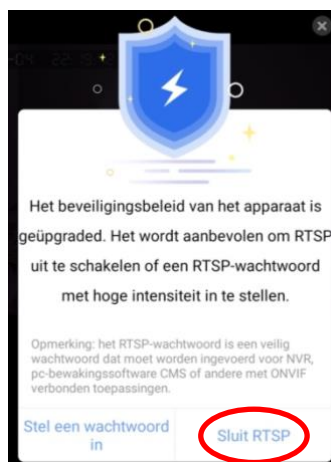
-04 22:3

Het beveiligingsbeleid van het apparaat is geüpgraded. Het wordt aanbevolen om RTSP uit te schakelen of een RTSP-wachtwoord met hoge intensiteit in te stellen.

Opmerking: het RTSP-wachtwoord is een veilig wachtwoord dat moet worden ingevoerd voor NVR, pc-bewakingssoftware CMS of andere met ONVIF verbonden toepassingen.

Stel een wachtwoord in

Sluit RTSP